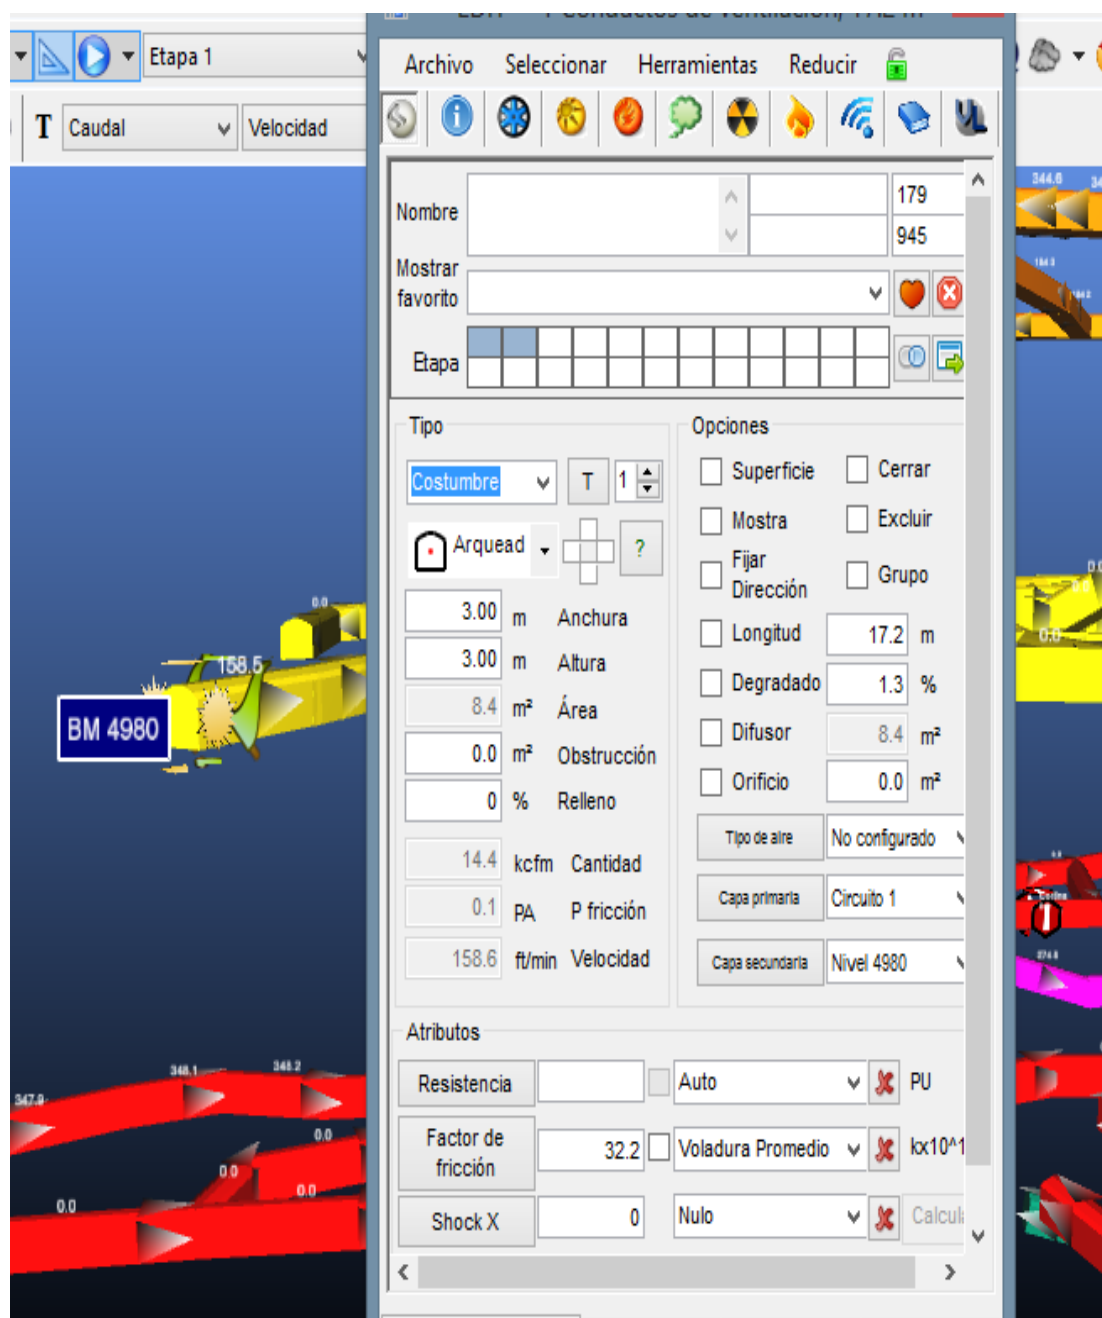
Etapa 1
T Caudal
Velocidad
Archivo Seleccionar Herramientas Reducir
Nombre
179
945
Mostrar favorito
Etapa
Tipo
Costumbre
T 1
Arquead
?
3.00 m Anchura
3.00 m Altura
8.4 m² Área
0.0 m² Obstrucción
0 % Relleno
14.4 kcfm Cantidad
0.1 PA P fricción
158.6 ft/min Velocidad
Opciones
Superficie
Cerrar
Mostra
Excluir
Fijar Dirección
Grupo
Longitud 17.2 m
Degradado 1.3 %
Difusor 8.4 m²
Orificio 0.0 m²
Tipo de aire No configurado
Capa primaria Circuito 1
Capa secundaria Nivel 4980
Atributos
Resistencia
Auto
PU
Factor de fricción
32.2
Voladura Promedio
kx10^1
Shock X
0
Nulo
Calcul
BM 4980
158.5
0.0
347.9
348.1
348.2
0.0
0.0
0.0
0.0
344.6
0.0
0.0